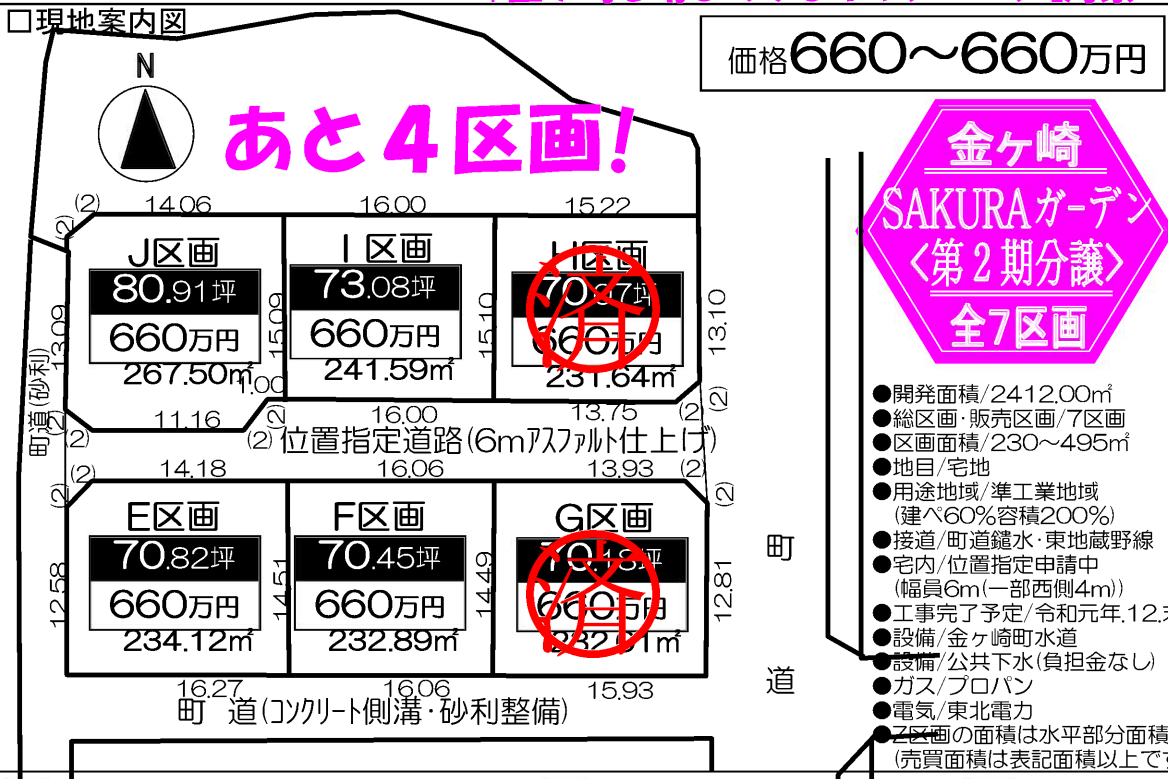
□現地案内図

N

あと４区画!

価格660～660万円

金ヶ崎
SAKURAガーデン
〈第２期分譲〉
全7区画

(2) 14.06 16.00 15.22

J区画
80.91坪
660万円
267.50㎡

I区画
73.08坪
660万円
241.59㎡

H区画
70.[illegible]坪
660万円
231.64㎡
済

(2) 13.09 15.09 15.10 13.10 1.00

町道(砂利)

(2) 11.16 (2) 16.00 13.75 (2) (2)

(2) 位置指定道路(6mアスファルト仕上げ)

(2) 14.18 16.06 13.93 (2)

E区画
70.82坪
660万円
234.12㎡

F区画
70.45坪
660万円
232.89㎡

G区画
70.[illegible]坪
660万円
232.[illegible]㎡
済

(2) 12.58 14.51 14.49 12.81 (2)

16.27 16.06 15.93

町 道(コンクリート側溝・砂利整備)

町
道

●開発面積/2412.00㎡
●総区画・販売区画/7区画
●区画面積/230～495㎡
●地目/宅地
●用途地域/準工業地域
(建ぺ60%容積200%)
●接道/町道鎧水・東地蔵野線
●宅内/位置指定申請中
(幅員6m(一部西側4m))
●工事完了予定/令和元年12.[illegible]
●設備/金ヶ崎町水道
●設備/公共下水(負担金なし)
●ガス/プロパン
●電気/東北電力
●Z区画の面積は水平部分面積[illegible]
(売買面積は表記面積以上で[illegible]